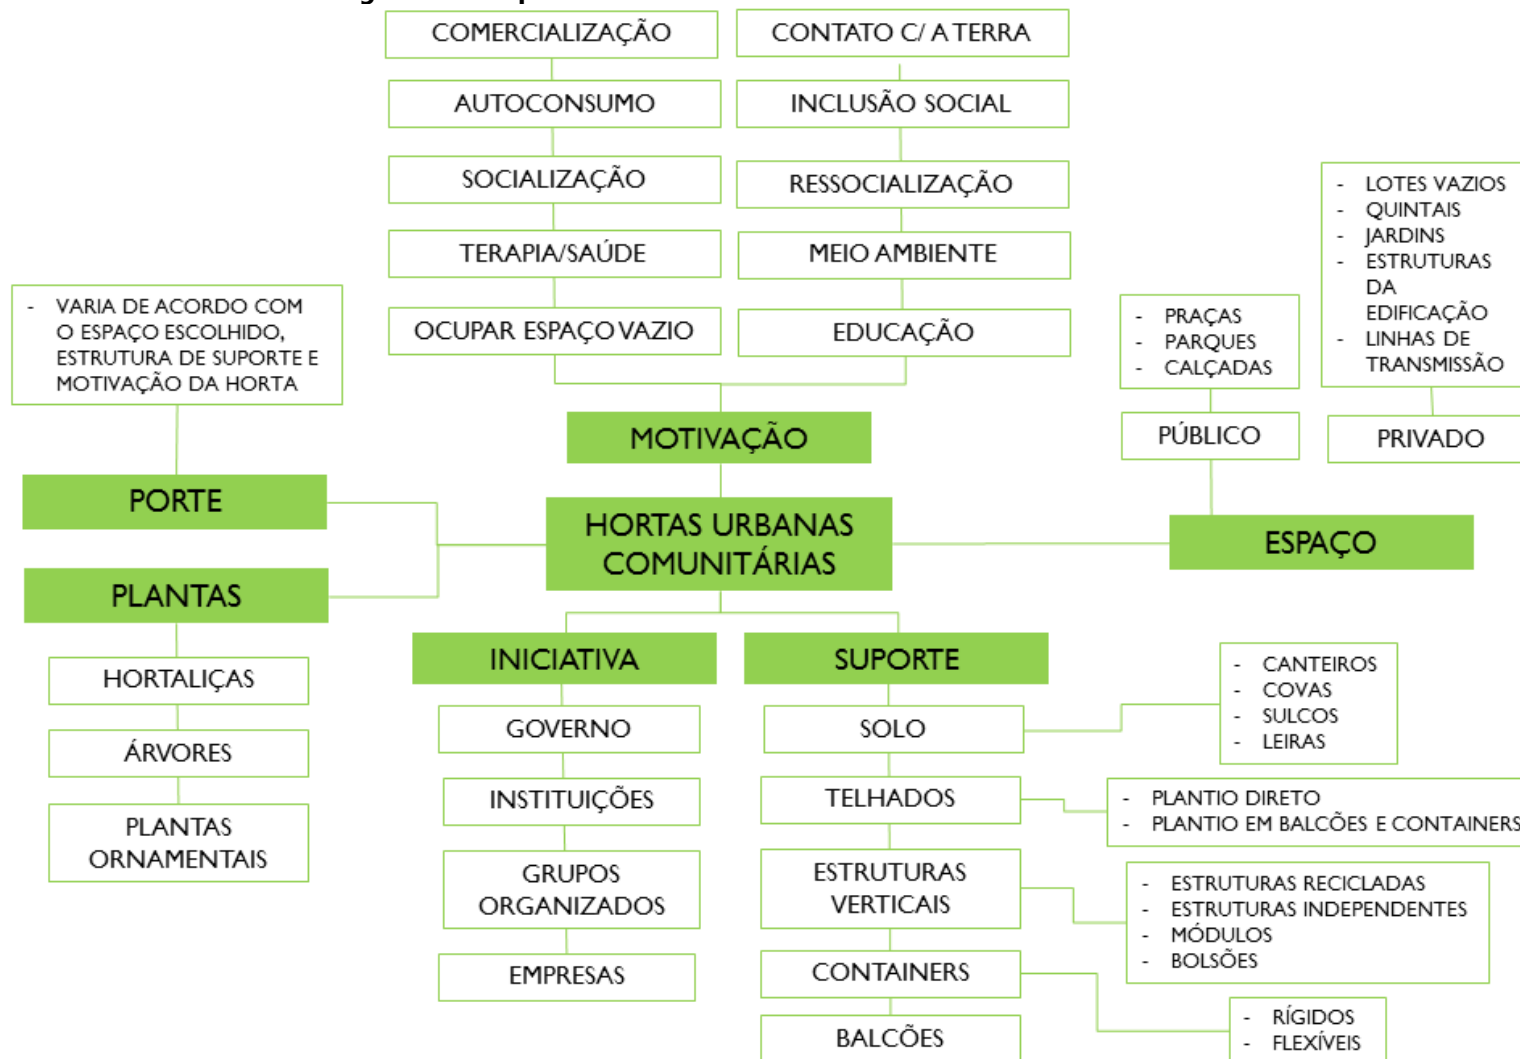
COMERCIALIZAÇÃO
CONTATO C/ A TERRA
AUTOCONSUMO
INCLUSÃO SOCIAL
SOCIALIZAÇÃO
RESSOCIALIZAÇÃO
TERAPIA/SAÚDE
MEIO AMBIENTE
OCUPAR ESPAÇO VAZIO
EDUCAÇÃO

- LOTES VAZIOS
- QUINTAIS
- JARDINS
- ESTRUTURAS DA EDIFICAÇÃO
- LINHAS DE TRANSMISSÃO

- PRAÇAS
- PARQUES
- CALÇADAS

- VARIA DE ACORDO COM O ESPAÇO ESCOLHIDO, ESTRUTURA DE SUPORTE E MOTIVAÇÃO DA HORTA

MOTIVAÇÃO
PÚBLICO
PRIVADO
PORTE
HORTAS URBANAS COMUNITÁRIAS
ESPAÇO
PLANTAS
INICIATIVA
SUPORTE

HORTALIÇAS
ÁRVORES
PLANTAS ORNAMENTAIS

GOVERNO
INSTITUIÇÕES
GRUPOS ORGANIZADOS
EMPRESAS

SOLO
TELHADOS
ESTRUTURAS VERTICAIS
CONTAINERS
BALCÕES

- CANTEIROS
- COVAS
- SULCOS
- LEIRAS

- PLANTIO DIRETO
- PLANTIO EM BALCÕES E CONTAINERS

- ESTRUTURAS RECICLADAS
- ESTRUTURAS INDEPENDENTES
- MÓDULOS
- BOLSÕES

- RÍGIDOS
- FLEXÍVEIS